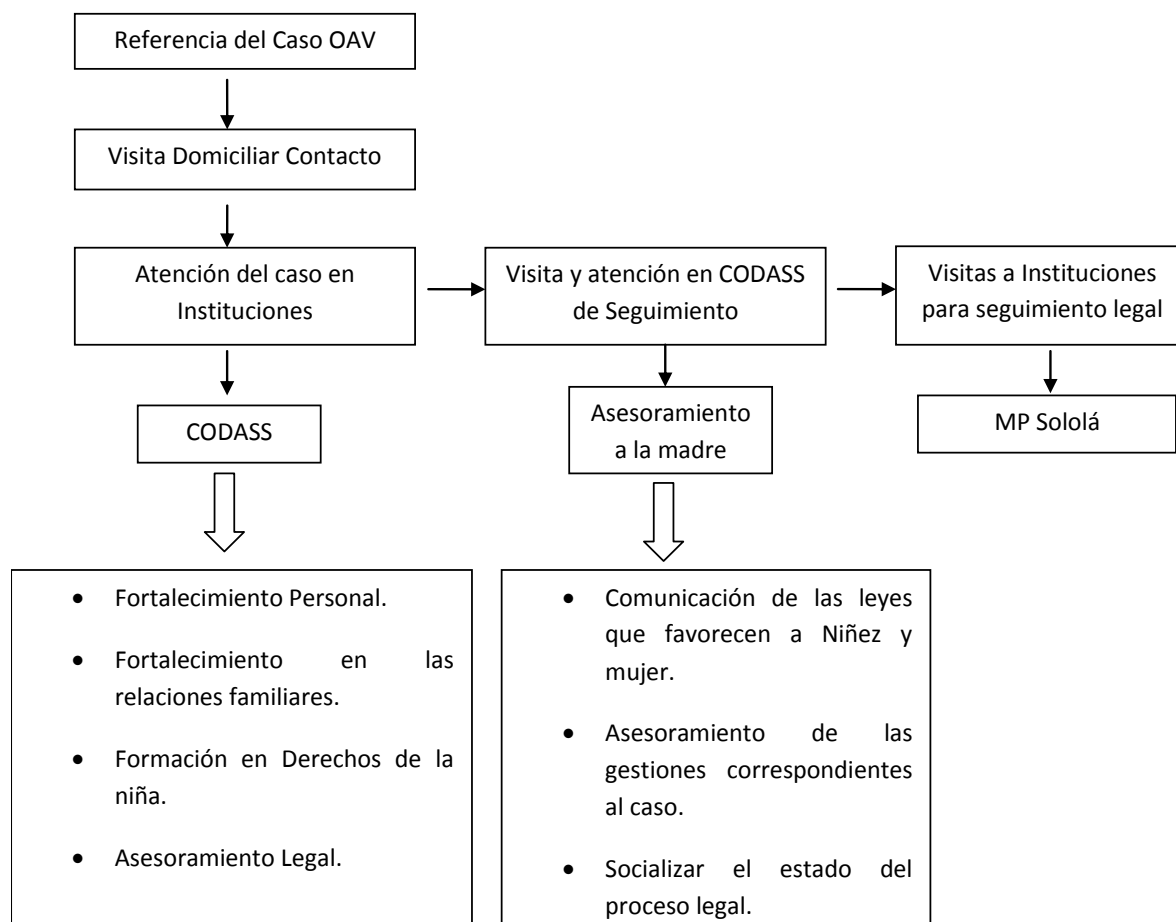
Referencia del Caso OAV

Visita Domiciliar Contacto

Atención del caso en Instituciones

Visita y atención en CODASS de Seguimiento

Visitas a Instituciones para seguimiento legal

CODASS

Asesoramiento a la madre

MP Sololá

- Fortalecimiento Personal.
- Fortalecimiento en las relaciones familiares.
- Formación en Derechos de la niña.
- Asesoramiento Legal.

- Comunicación de las leyes que favorecen a Niñez y mujer.
- Asesoramiento de las gestiones correspondientes al caso.
- Socializar el estado del proceso legal.